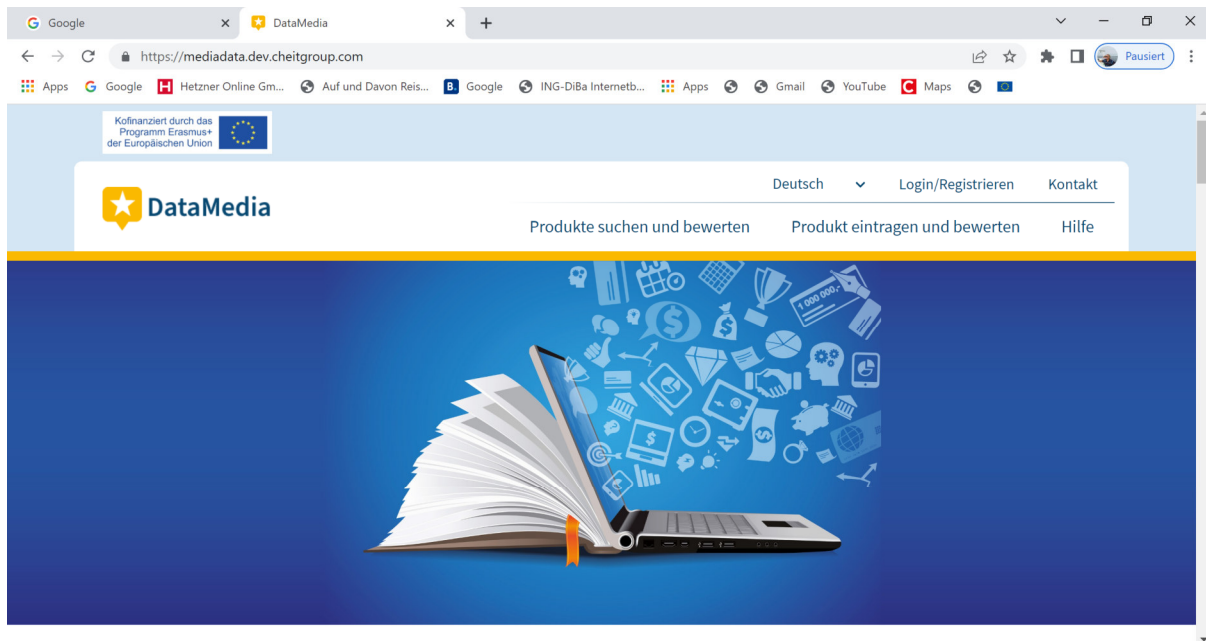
Google ×
DataMedia ×
+

https://mediadata.dev.cheitgroup.com
Pausiert

Apps Google Hetzner Online Gm... Auf und Davon Reis... Google ING-DiBa Internetb... Apps Gmail YouTube Maps

Kofinanziert durch das Programm Erasmus+ der Europäischen Union

DataMedia

Deutsch Login/Registrieren Kontakt

Produkte suchen und bewerten Produkt eintragen und bewerten Hilfe

1 000 000,-